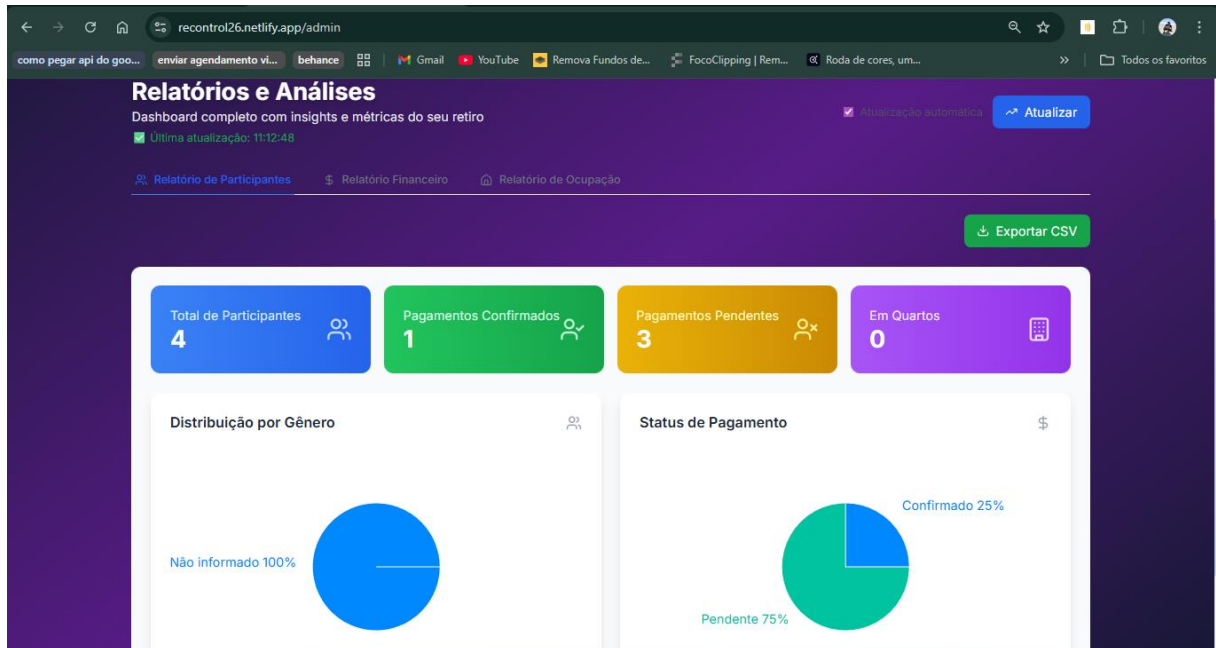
recontrol26.netlify.app/admin

como pegar api do goo... enviar agendamento vi... behance Gmail YouTube Remova Fundos de... FocoClipping | Rem... Roda de cores, um... » Todos os favoritos

Relatórios e Análises

Dashboard completo com insights e métricas do seu retiro

Última atualização: 11:12:48

Atualização automática Atualizar

Relatório de Participantes $ Relatório Financeiro Relatório de Ocupação

Exportar CSV

Total de Participantes 4

Pagamentos Confirmados 1

Pagamentos Pendentes 3

Em Quartos 0

Distribuição por Gênero

Não informado 100%

Status de Pagamento

Confirmado 25%

Pendente 75%